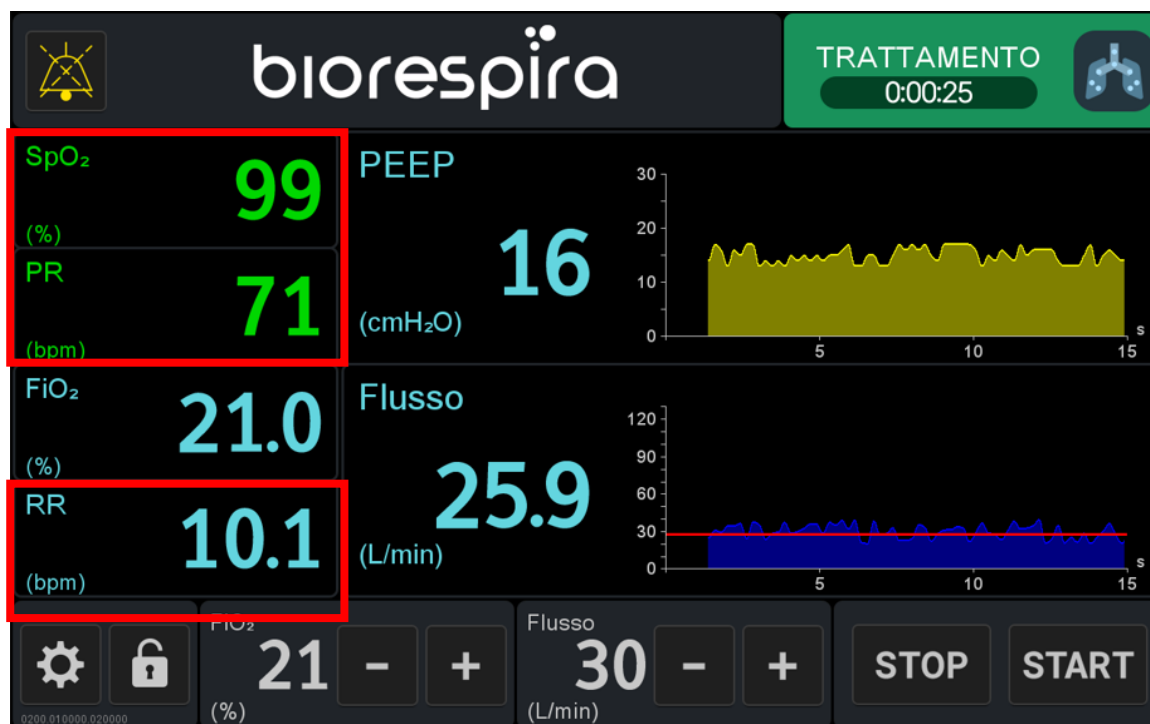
biorespira

TRATTAMENTO
0:00:25

$SpO_2$
99
(%)

PR
71
(bpm)

$FiO_2$
21.0
(%)

RR
10.1
(bpm)

PEEP
16
($cmH_2O$)

30
20
10
0
5
10
15
s

Flusso
25.9
(L/min)

120
90
60
30
0
5
10
15
s

0200.010000.020000

$FiO_2$
21
(%)
-
+

Flusso
30
(L/min)
-
+

STOP
START